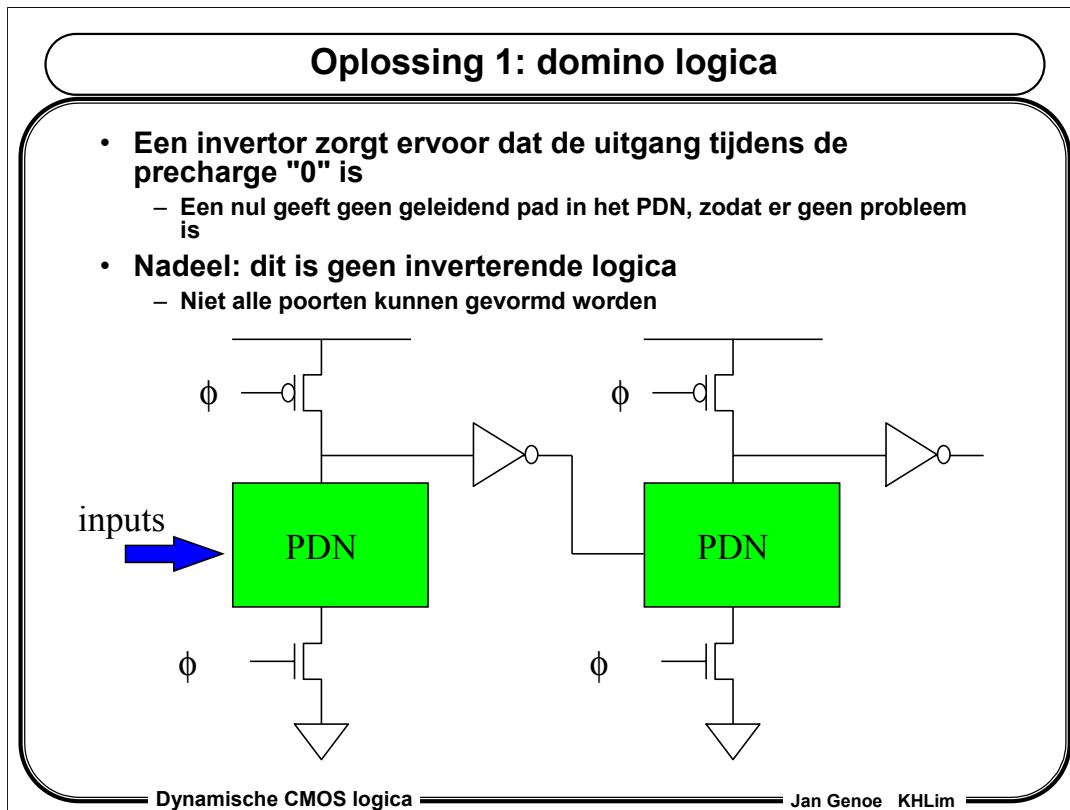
Oplossing 1: domino logica

• Een invertor zorgt ervoor dat de uitgang tijdens de precharge "0" is
– Een nul geeft geen geleidend pad in het PDN, zodat er geen probleem is
• Nadeel: dit is geen inverterende logica
– Niet alle poorten kunnen gevormd worden

$\phi$
$\phi$
inputs
PDN
PDN
$\phi$
$\phi$

Dynamische CMOS logica
Jan Genoe KHLim